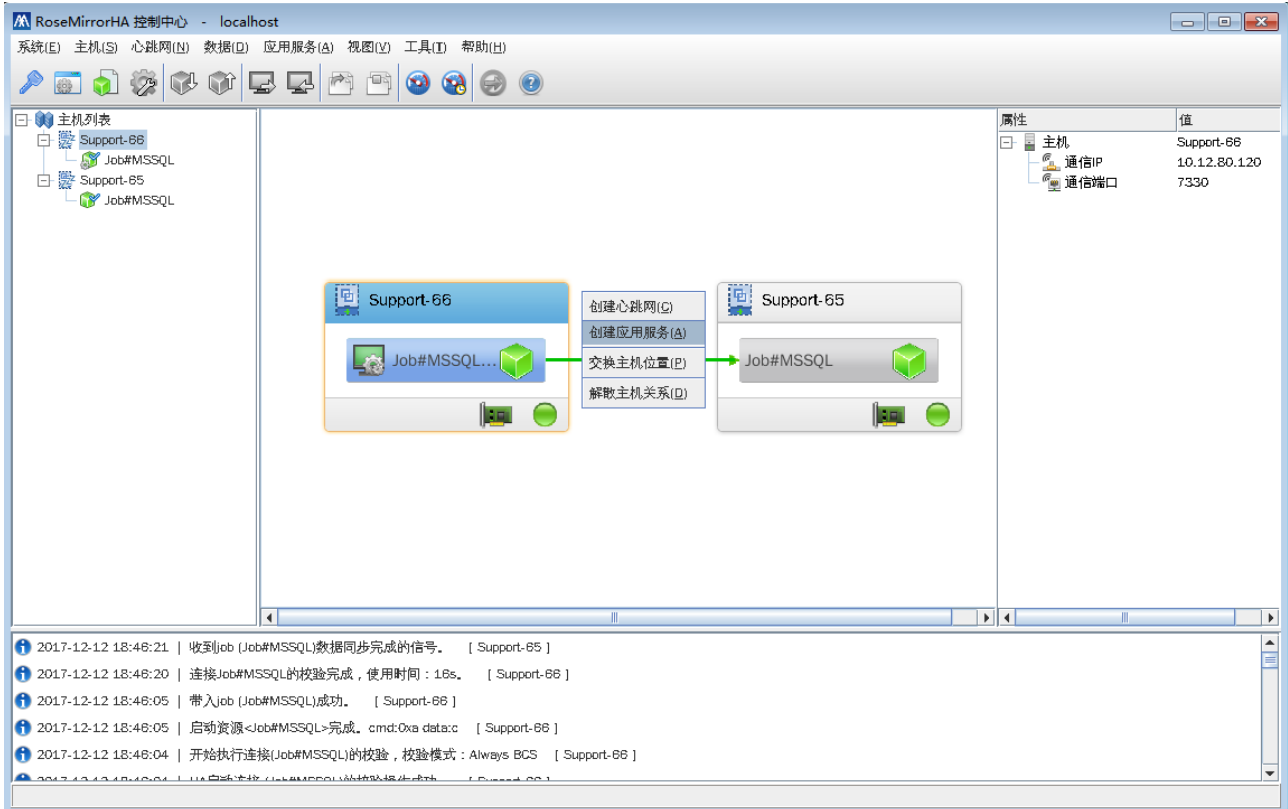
RoseMirrorHA 控制中心 - localhost

系统(E) 主机(S) 心跳网(N) 数据(D) 应用服务(A) 视图(V) 工具(T) 帮助(H)

主机列表
Support-66
Job#MSSQL
Support-65
Job#MSSQL

Support-66
Job#MSSQL...

创建心跳网(C)
创建应用服务(A)
交换主机位置(P)
解散主机关系(D)

Support-65
Job#MSSQL

| 属性 | 值 |
|---|---|
| 主机 | Support-66 |
| 通信IP | 10.12.80.120 |
| 通信端口 | 7330 |

2017-12-12 18:46:21 | 收到job (Job#MSSQL)数据同步完成的信号。 [ Support-65 ]
2017-12-12 18:46:20 | 连接Job#MSSQL的校验完成，使用时间：16s。 [ Support-66 ]
2017-12-12 18:46:05 | 带入job (Job#MSSQL)成功。 [ Support-66 ]
2017-12-12 18:46:05 | 启动资源<Job#MSSQL>完成。cmd:0xa data:c [ Support-66 ]
2017-12-12 18:46:04 | 开始执行连接(Job#MSSQL)的校验，校验模式：Always BCS [ Support-66 ]
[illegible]